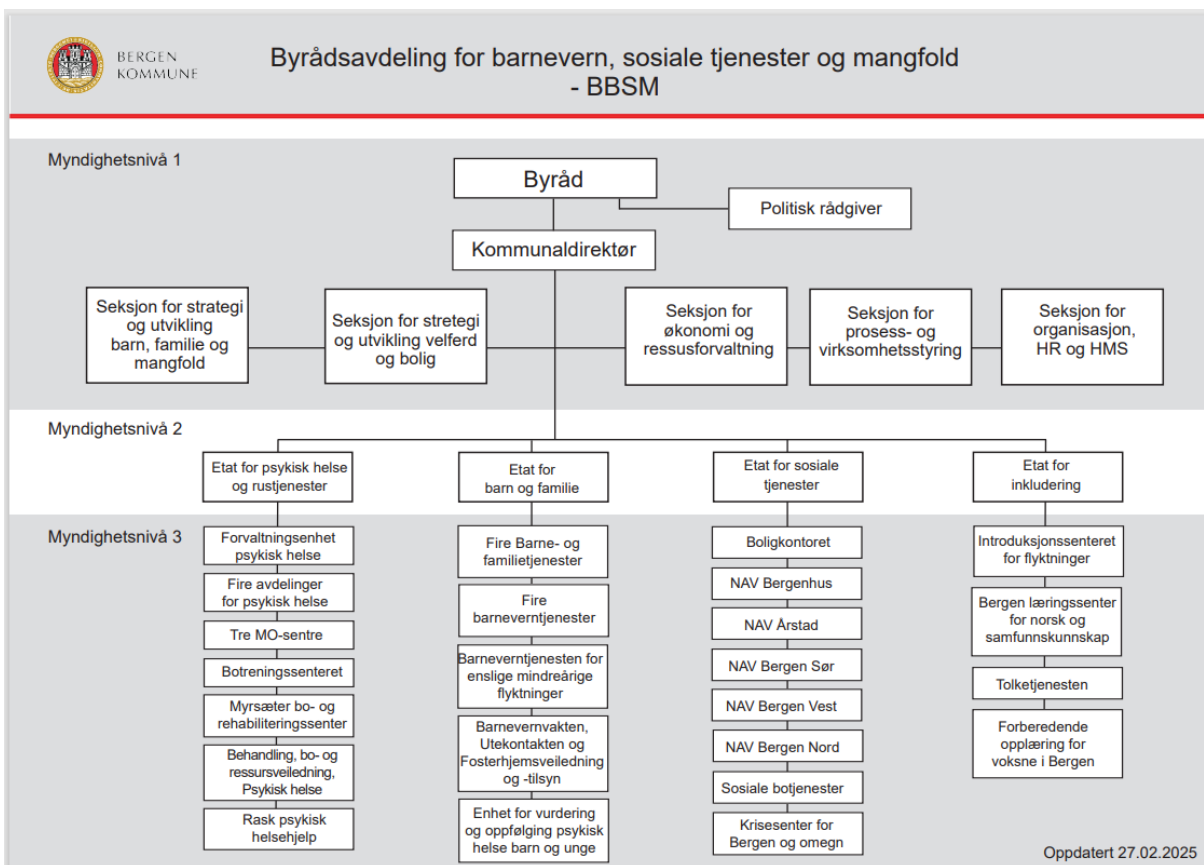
BERGEN KOMMUNE

Byrådsavdeling for barnevern, sosiale tjenester og mangfold - BBSM

Myndighetsnivå 1

Byråd

Politisk rådgiver

Kommunaldirektør

Seksjon for strategi og utvikling barn, familie og mangfold

Seksjon for stretegi og utvikling velferd og bolig

Seksjon for økonomi og ressusforvaltning

Seksjon for prosess- og virksomhetsstyring

Seksjon for organisasjon, HR og HMS

Myndighetsnivå 2

Etat for psykisk helse og rustjenester

Etat for barn og familie

Etat for sosiale tjenester

Etat for inkludering

Myndighetsnivå 3

Forvaltningsenhet psykisk helse

Fire avdelinger for psykisk helse

Tre MO-sentre

Botreningssenteret

Myrsæter bo- og rehabiliteringssenter

Behandling, bo- og ressursveiledning, Psykisk helse

Rask psykisk helsehjelp

Fire Barne- og familietjenester

Fire barneverntjenester

Barneverntjenesten for enslige mindreårige flyktninger

Barnevernvakten, Utekontakten og Fosterhjemsveiledning og -tilsyn

Enhet for vurdering og oppfølging psykisk helse barn og unge

Boligkontoret

NAV Bergenhus

NAV Årstad

NAV Bergen Sør

NAV Bergen Vest

NAV Bergen Nord

Sosiale botjenester

Krisesenter for Bergen og omegn

Introduksjonssenteret for flyktninger

Bergen læringssenter for norsk og samfunnskunnskap

Tolketjenesten

Forberedende opplæring for voksne i Bergen

Oppdatert 27.02.2025